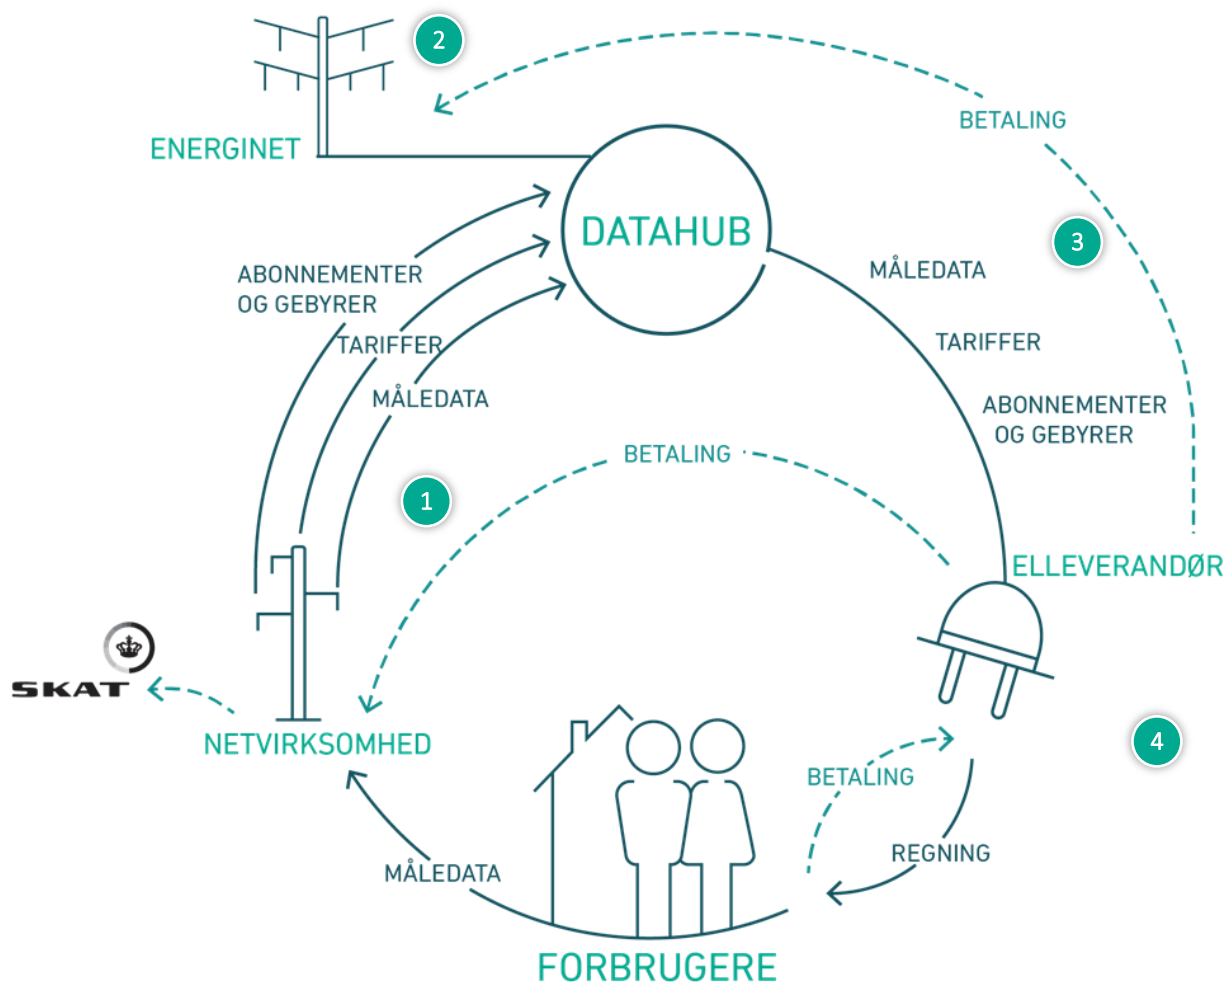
2

ENERGINET

BETALING

DATAHUB

3

ABONNEMENTER OG GEBYRER

TARIFFER

MÅLEDATA

MÅLEDATA

TARIFFER

ABONNEMENTER OG GEBYRER

BETALING

1

ELLEVERANDØR

SKAT

NETVIRKSOMHED

4

BETALING

REGNING

MÅLEDATA

FORBRUGERE